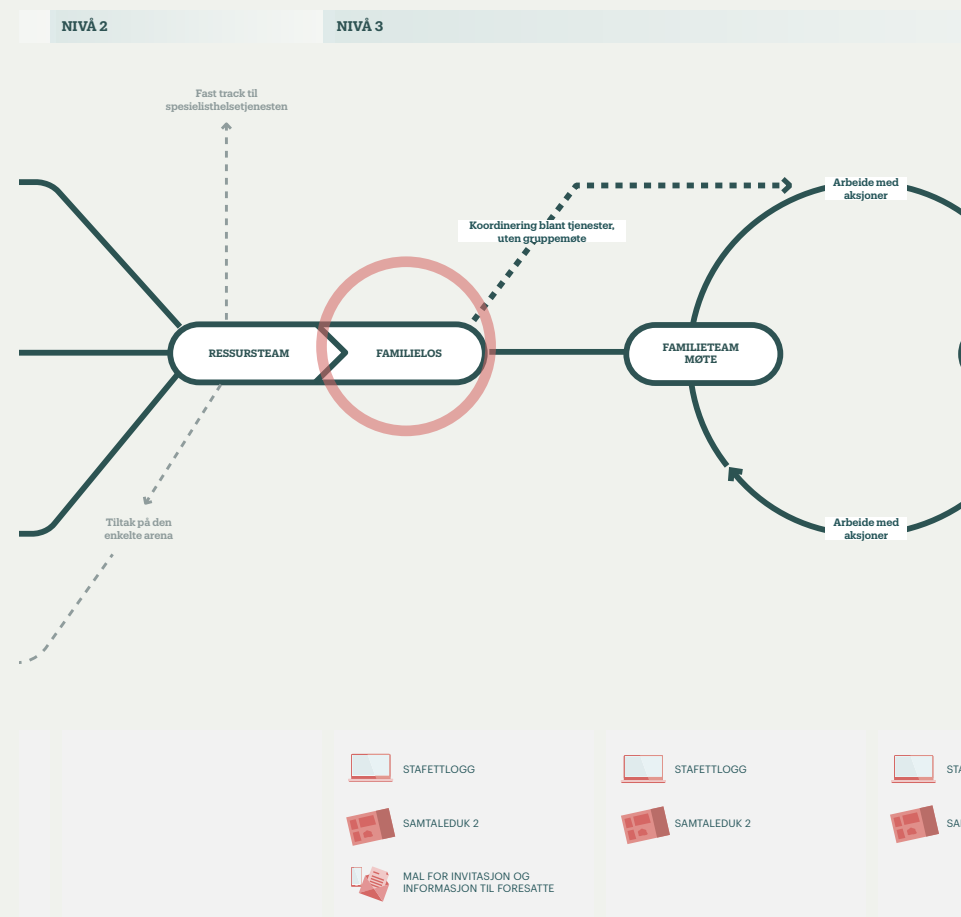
NIVÅ 2

NIVÅ 3

Fast track til spesialisthelsetjenesten

Koordinering blant tjenester, uten gruppemøte

Arbeide med aksjoner

RESSURSTEAM

FAMILIELOS

FAMILIETEAM MØTE

Tiltak på den enkelte arena

Arbeide med aksjoner

STAFETTLOGG

SAMTALEDUK 2

MAL FOR INVITASJON OG INFORMASJON TIL FORESATTE

STAFETTLOGG

SAMTALEDUK 2

STA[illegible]

SA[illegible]